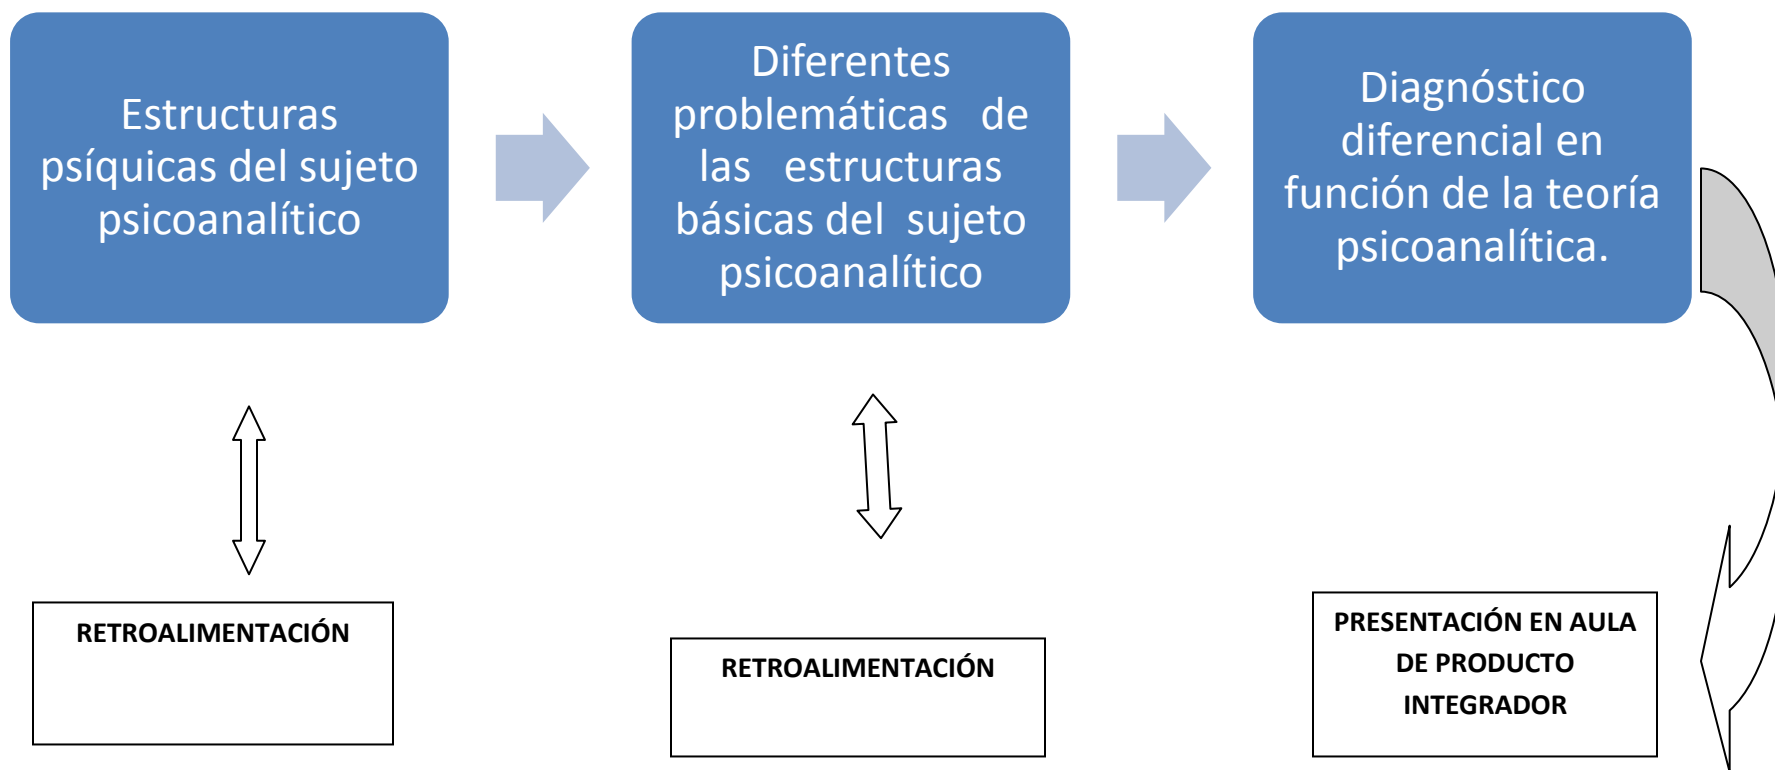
Estructuras psíquicas del sujeto psicoanalítico

Diferentes problemáticas de las estructuras básicas del sujeto psicoanalítico

Diagnóstico diferencial en función de la teoría psicoanalítica.

RETROALIMENTACIÓN

RETROALIMENTACIÓN

PRESENTACIÓN EN AULA DE PRODUCTO INTEGRADOR